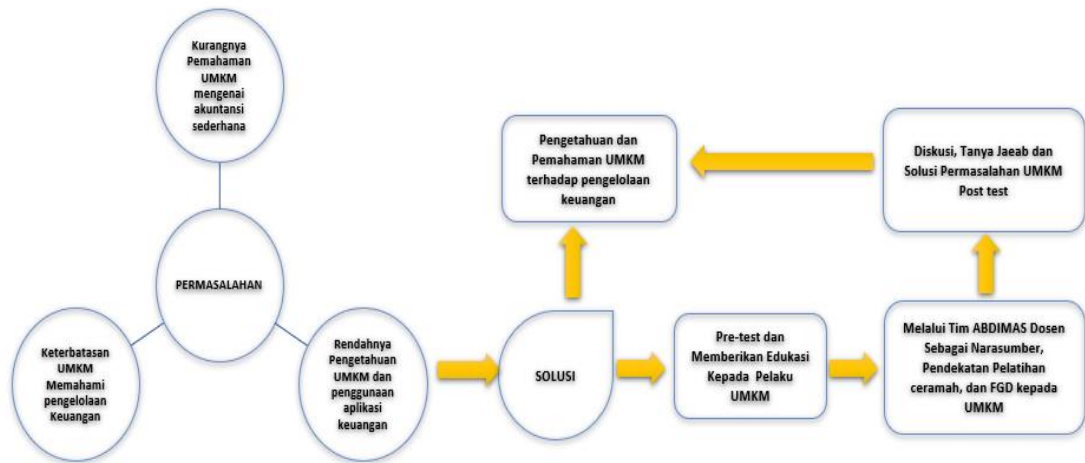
Kurangnya Pemahaman UMKM mengenai akuntansi sederhana

PERMASALAHAN

Keterbatasan UMKM Memahami pengelolaan Keuangan

Rendahnya Pengetahuan UMKM dan penggunaan aplikasi keuangan

SOLUSI

Pengetahuan dan Pemahaman UMKM terhadap pengelolaan keuangan

Pre-test dan Memberikan Edukasi Kepada Pelaku UMKM

Melalui Tim ABDIMAS Dosen Sebagai Narasumber, Pendekatan Pelatihan ceramah, dan FGD kepada UMKM

Diskusi, Tanya Jaeab dan Solusi Permasalahan UMKM Post test